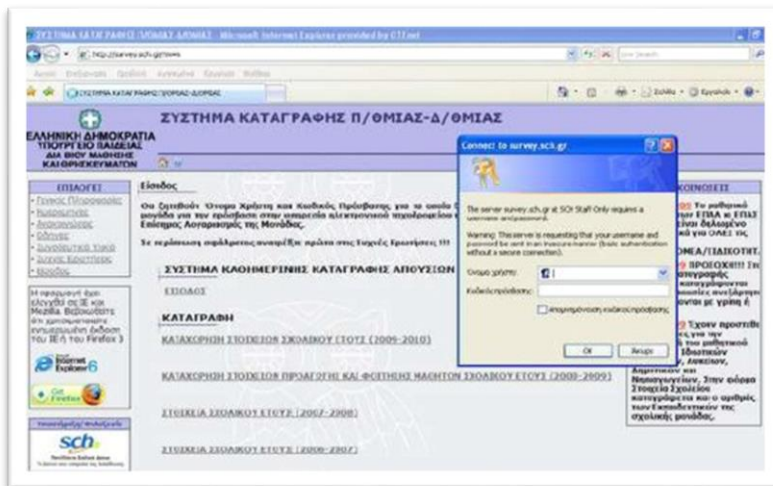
ΣΥΣΤΗΜΑ ΚΑΤΑΓΡΑΦΗΣ Π/ΘΜΙΑΣ-Δ/ΘΜΙΑΣ - Microsoft Internet Explorer provided by CTI.net

http://survey.sch.gr/news

ΣΥΣΤΗΜΑ ΚΑΤΑΓΡΑΦΗΣ Π/ΘΜΙΑΣ-Δ/ΘΜΙΑΣ

ΣΥΣΤΗΜΑ ΚΑΤΑΓΡΑΦΗΣ Π/ΘΜΙΑΣ-Δ/ΘΜΙΑΣ

ΕΛΛΗΝΙΚΗ ΔΗΜΟΚΡΑΤΙΑ
ΥΠΟΥΡΓΕΙΟ ΠΑΙΔΕΙΑΣ
ΔΙΑ ΒΙΟΥ ΜΑΘΗΣΗΣ
ΚΑΙ ΘΡΗΣΚΕΥΜΑΤΩΝ

ΕΠΙΛΟΓΕΣ
Γενικές Πληροφορίες
Ανακοινώσεις
Οδηγίες
Συχνές Ερωτήσεις

Είσοδος

Σε περίπτωση προβλήματος ανατρέξτε πρώτα στις Συχνές Ερωτήσεις !!!

ΣΥΣΤΗΜΑ ΚΑΘΗΜΕΡΙΝΗΣ ΚΑΤΑΓΡΑΦΗΣ ΑΠΟΥΣΙΩΝ

ΕΙΣΟΔΟΣ

ΚΑΤΑΓΡΑΦΗ

ΚΑΤΑΧΩΡΗΣΗ ΣΤΟΙΧΕΙΩΝ ΣΧΟΛΙΚΟΥ ΕΤΟΥΣ (2009-2010)

ΚΑΤΑΧΩΡΗΣΗ ΣΤΟΙΧΕΙΩΝ ΠΡΟΑΓΩΓΗΣ ΚΑΙ ΦΟΙΤΗΣΗΣ ΜΑΘΗΤΩΝ ΣΧΟΛΙΚΟΥ ΕΤΟΥΣ (2008-2009)

ΣΤΟΙΧΕΙΑ ΣΧΟΛΙΚΟΥ ΕΤΟΥΣ (2007-2008)

ΣΤΟΙΧΕΙΑ ΣΧΟΛΙΚΟΥ ΕΤΟΥΣ (2006-2007)

sch.gr

ΑΝΑΚΟΙΝΩΣΕΙΣ
ΠΡΟΣΟΧΗ!!!

Connect to survey.sch.gr

The server survey.sch.gr at SCH Staff Only requires a username and password.

Warning: This server is requesting that your username and password be sent in an insecure manner (basic authentication without a secure connection).

Όνομα χρήστη:
Κωδικός πρόσβασης:
Απομνημόνευση κωδικού πρόσβασης

OK
Άκυρο